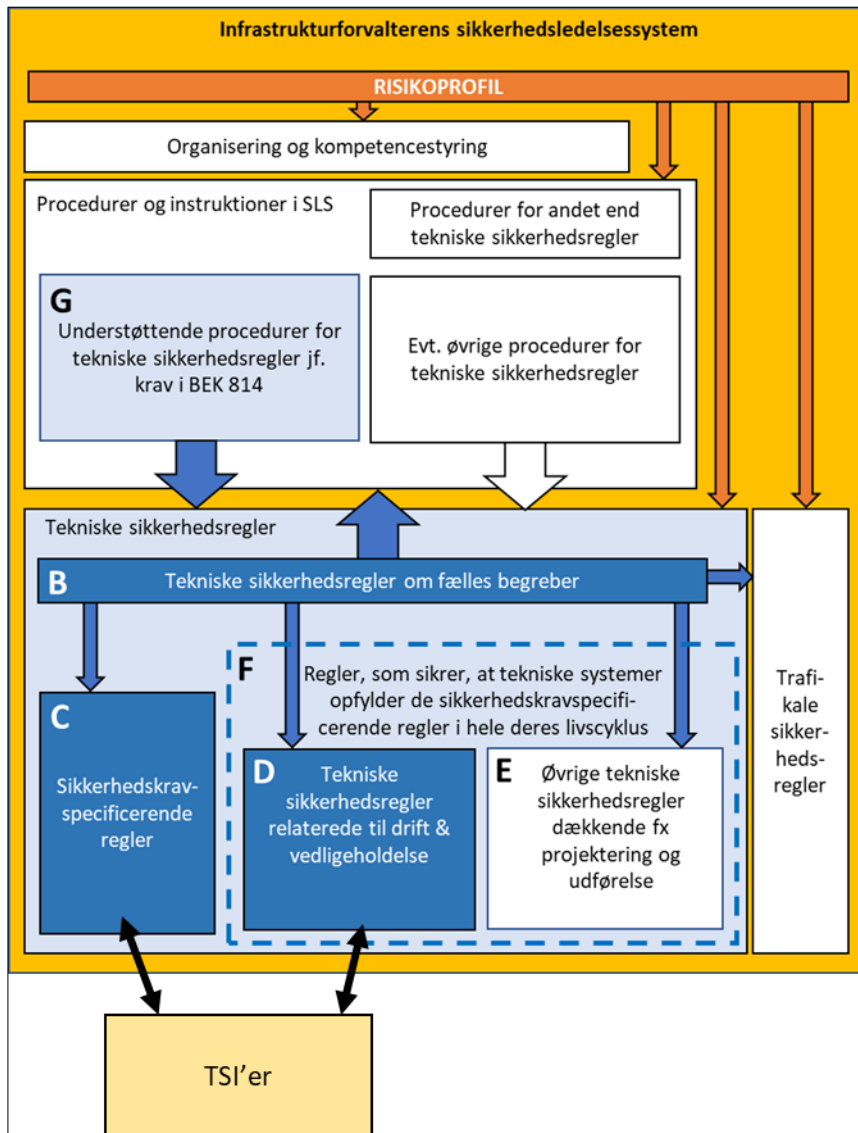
Infrastrukturforvalterens sikkerhedsledelsessystem

RISIKOPROFIL

Organisering og kompetencestyring

Procedurer og instruktioner i SLS

Procedurer for andet end tekniske sikkerhedsregler

G
Understøttende procedurer for tekniske sikkerhedsregler jf. krav i BEK 814

Evt. øvrige procedurer for tekniske sikkerhedsregler

Tekniske sikkerhedsregler

B
Tekniske sikkerhedsregler om fælles begreber

F
Regler, som sikrer, at tekniske systemer opfylder de sikkerhedskravspecificerende regler i hele deres livscyklus

C
Sikkerhedskravspecificerende regler

D
Tekniske sikkerhedsregler relaterede til drift & vedligeholdelse

E
Øvrige tekniske sikkerhedsregler dækkende fx projektering og udførelse

Trafikale sikkerhedsregler

TSI'er